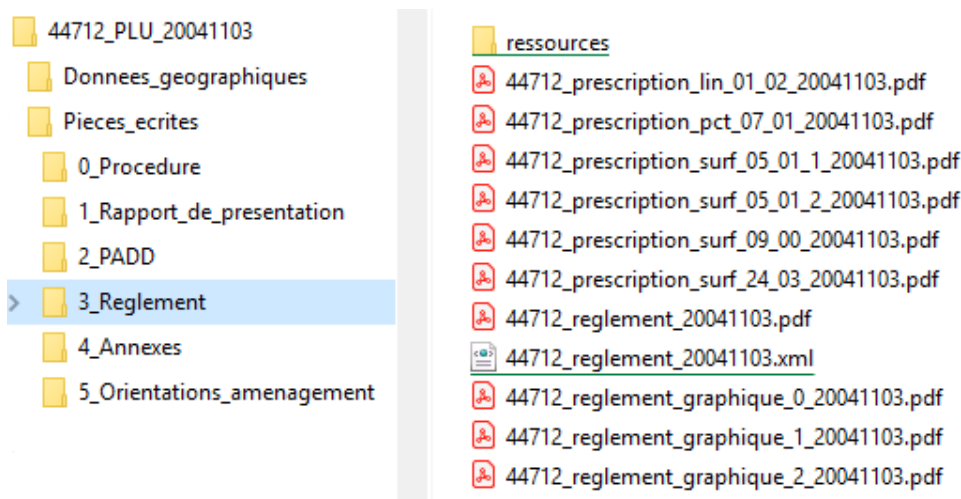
44712_PLU_20041103
Donnees_geographiques
Pieces_ecrites
0_Procedure
1_Rapport_de_presentation
2_PADD
3_Reglement
4_Annexes
5_Orientations_amenagement

ressources
44712_prescription_lin_01_02_20041103.pdf
44712_prescription_pct_07_01_20041103.pdf
44712_prescription_surf_05_01_1_20041103.pdf
44712_prescription_surf_05_01_2_20041103.pdf
44712_prescription_surf_09_00_20041103.pdf
44712_prescription_surf_24_03_20041103.pdf
44712_reglement_20041103.pdf
44712_reglement_20041103.xml
44712_reglement_graphique_0_20041103.pdf
44712_reglement_graphique_1_20041103.pdf
44712_reglement_graphique_2_20041103.pdf